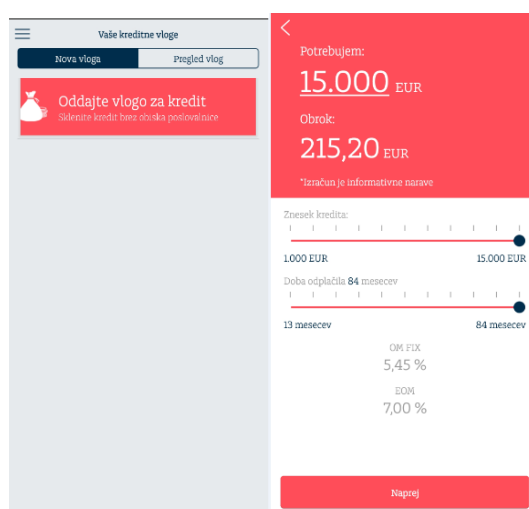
Vaše kreditne vloge

Nova vloga

Pregled vlog

Oddajte vlogo za kredit
Sklenite kredit brez obiska poslovalnice

Potrebujem:

15.000 EUR

Obrok:

215,20 EUR

*Izračun je informativne narave

Znesek kredita:

1.000 EUR

15.000 EUR

Doba odplačila 84 mesecev

13 mesecev

84 mesecev

OM FIX
5,45 %

EOM
7,00 %

Naprej